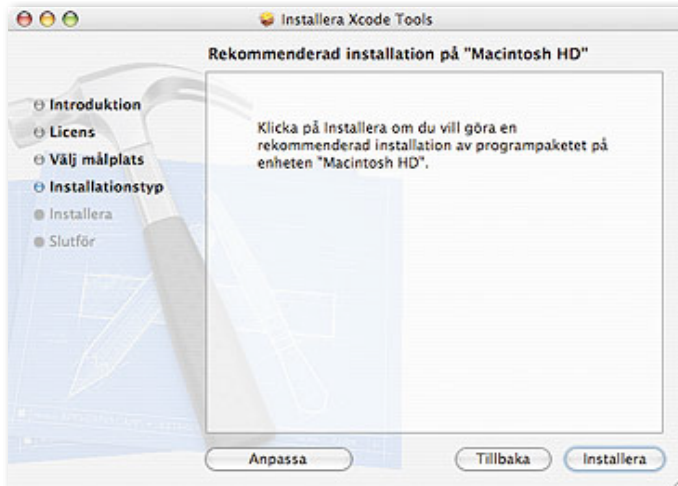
Installera Xcode Tools

Rekommenderad installation på "Macintosh HD"

Introduktion
Licens
Välj målplats
Installationstyp
Installera
Slutför

Klicka på Installera om du vill göra en rekommenderad installation av programpaketet på enheten "Macintosh HD".

Anpassa
Tillbaka
Installera